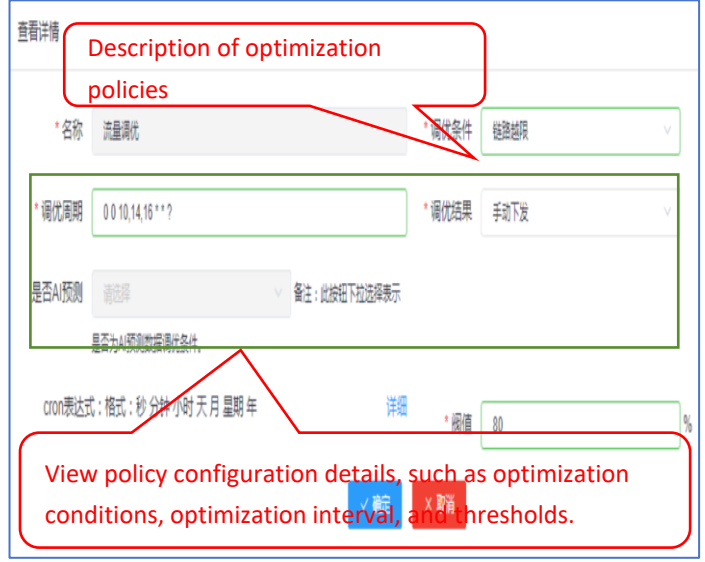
查看详情

Description of optimization policies

* 名称 流量调优

* 调优条件 链路越限

* 调优周期 0 0 10,14,16 * * ?

* 调优结果 手动下发

是否AI预测 请选择 备注：此按钮下拉选择表示

是否为AI预测数据调优条件。

cron表达式：格式：秒 分钟 小时 天 月 星期 年 详细

* 阈值 80 %

View policy configuration details, such as optimization conditions, optimization interval, and thresholds.

✓ 确定 ✗ 取消